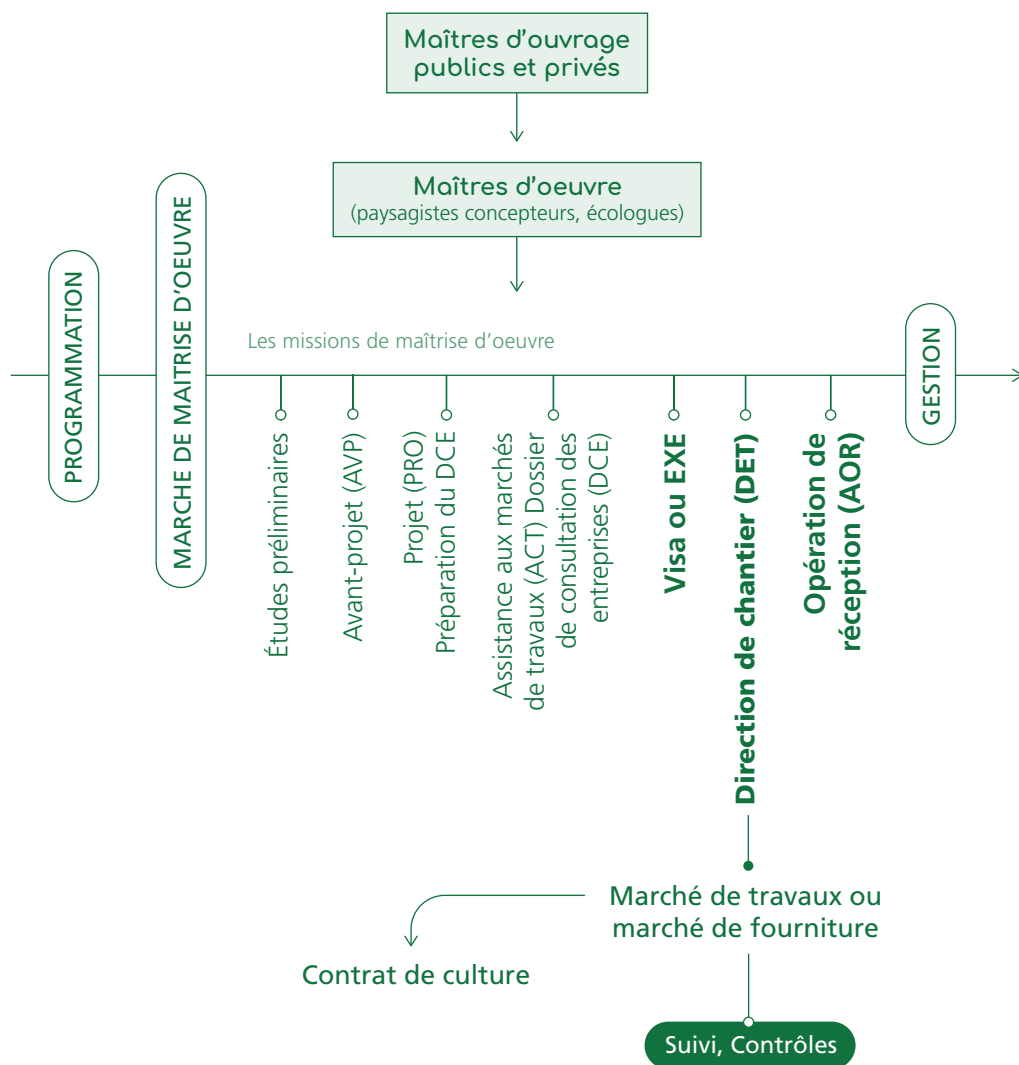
Maîtres d'ouvrage publics et privés

Maîtres d'oeuvre
(paysagistes concepteurs, écologues)

PROGRAMMATION

MARCHE DE MAITRISE D'OEUVRE

Les missions de maîtrise d'oeuvre

Études préliminaires

Avant-projet (AVP)

Projet (PRO)
Préparation du DCE

Assistance aux marchés de travaux (ACT) Dossier de consultation des entreprises (DCE)

Visa ou EXE

Direction de chantier (DET)

Opération de réception (AOR)

GESTION

Marché de travaux ou marché de fourniture

Contrat de culture

Suivi, Contrôles